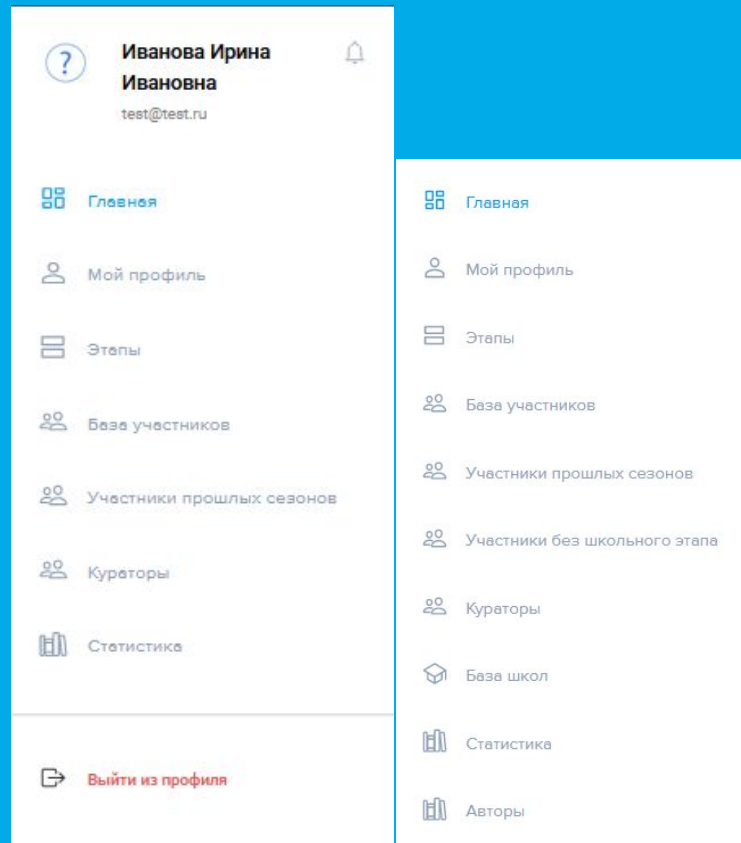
?
Иванова Ирина Ивановна
test@test.ru

Главная

Мой профиль

Этапы

База участников

Участники прошлых сезонов

Кураторы

Статистика

Выйти из профиля

Главная

Мой профиль

Этапы

База участников

Участники прошлых сезонов

Участники без школьного этапа

Кураторы

База школ

Статистика

Авторы